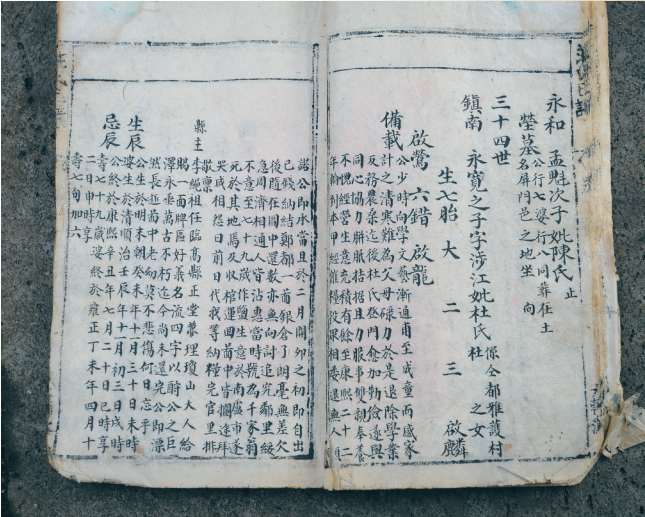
永和 孟魁次子 妣陳氏 止
瑩墓 名公行乜婆 公人同葬在土 屏門邑之地坐 向

三十四世
鎮南 永寬之子 字涉江 妣杜氏 杜 係仝都雅竟村 之女
生七胎 大 二 三
啟鸞 六錯 啟龍 啟麟
備載

公少不事詩書習農業 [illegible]
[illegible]

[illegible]

生辰
忌辰
縣主

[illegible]